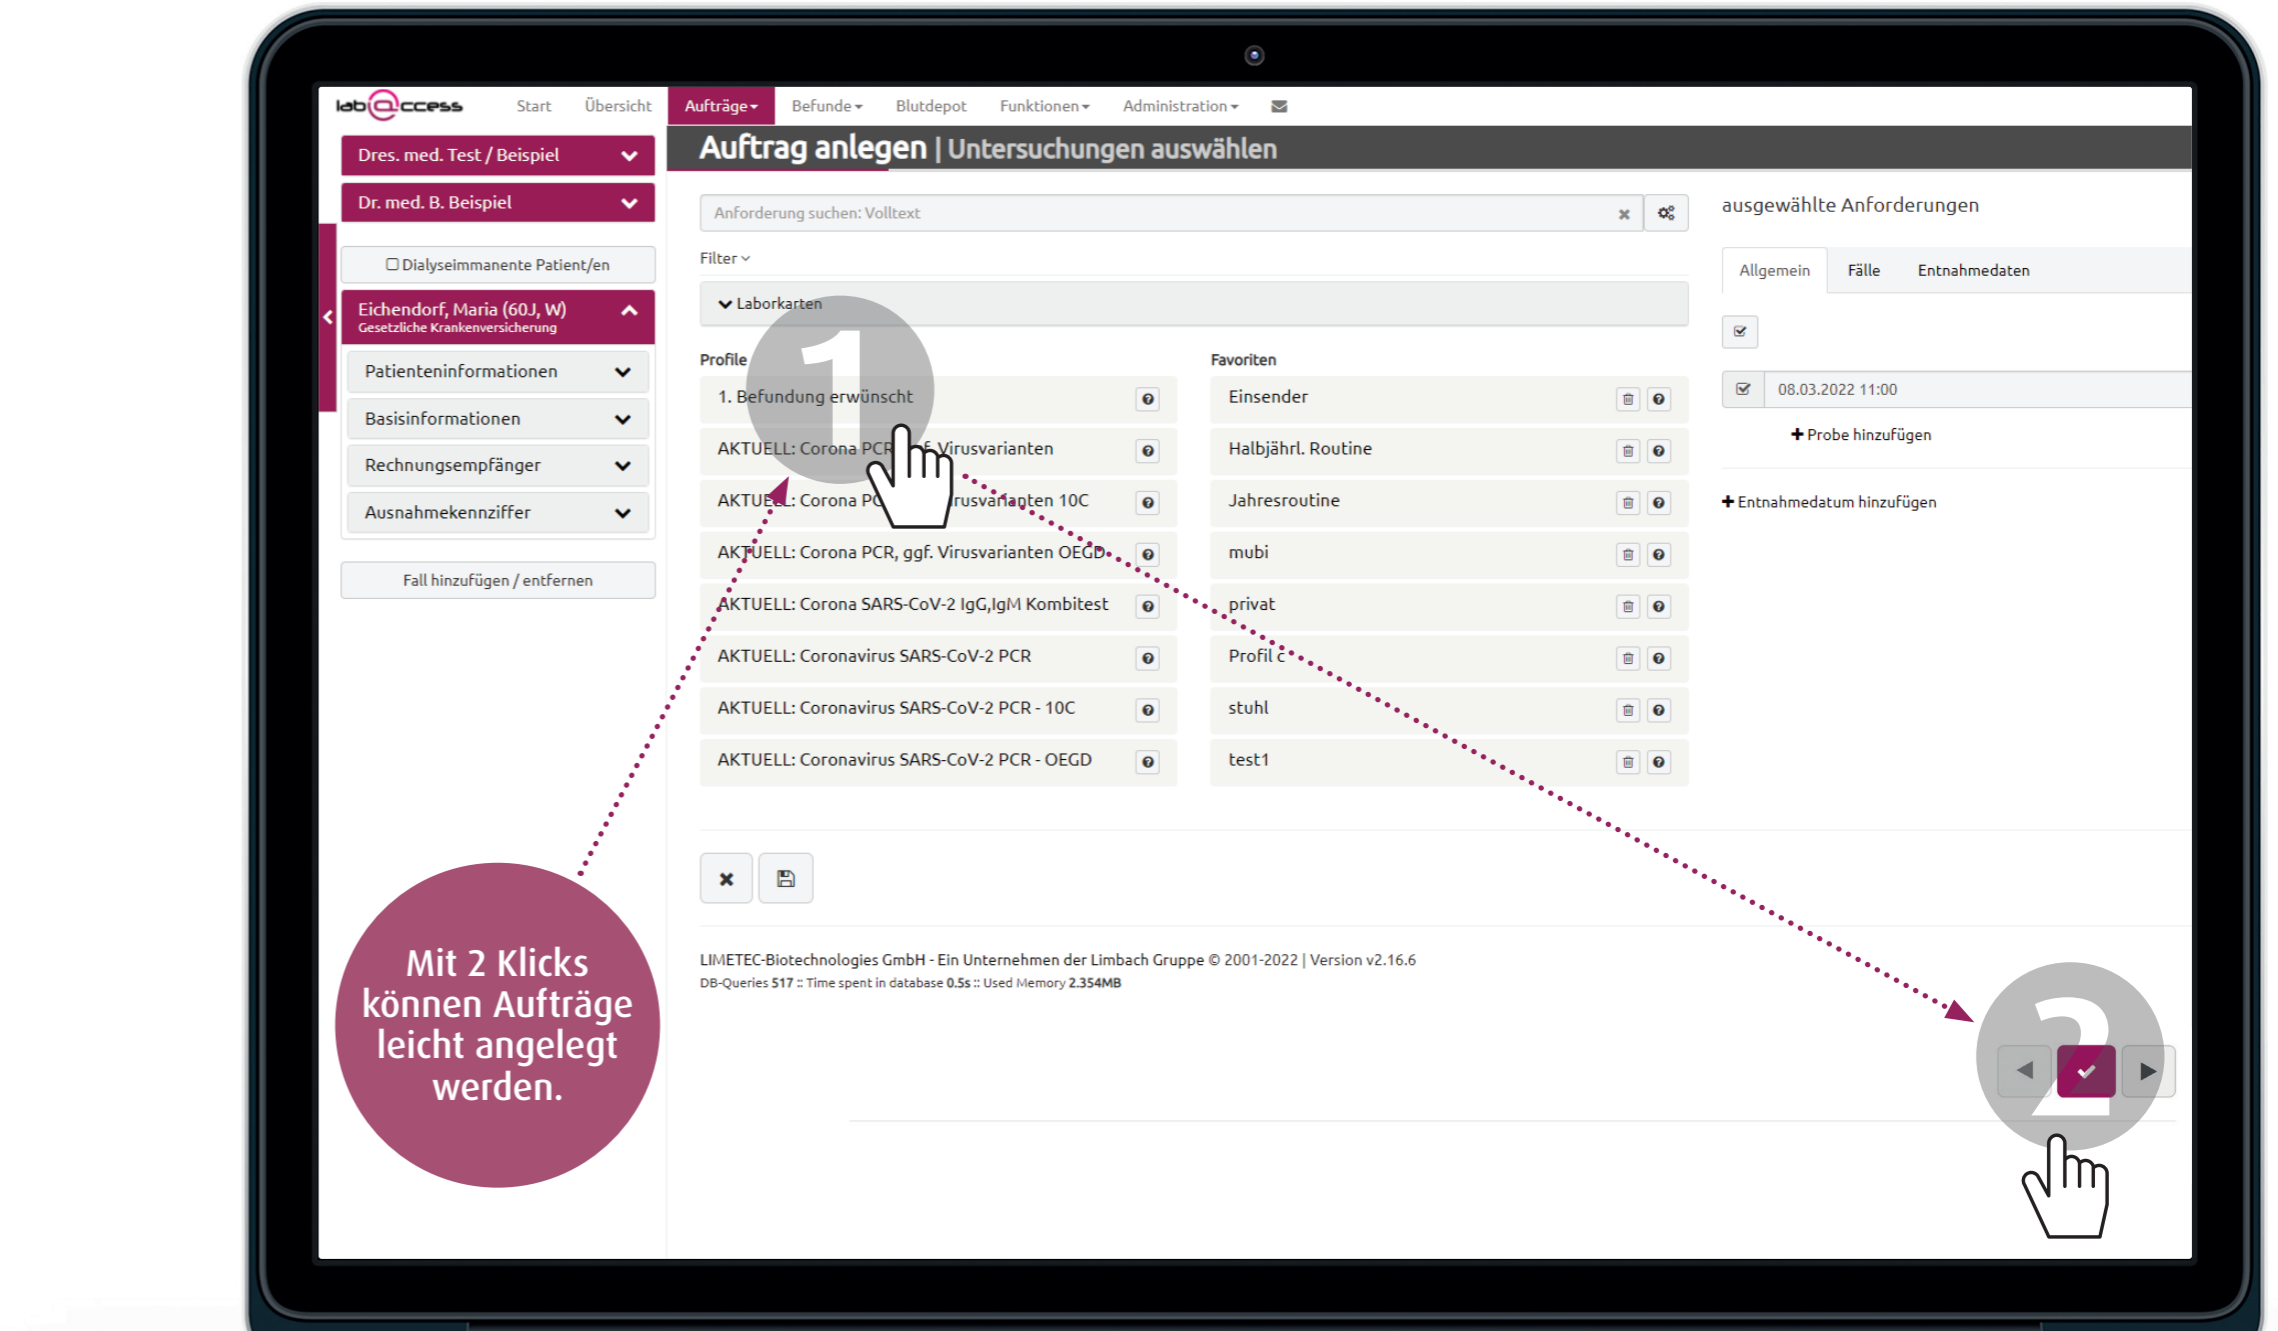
lab@ccess Start Übersicht Aufträge Befunde Blutdepot Funktionen Administration

Dres. med. Test / Beispiel

Dr. med. B. Beispiel

Dialyseimmanente Patient/en

Eichendorf, Maria (60J, W)
Gesetzliche Krankenversicherung

Patienteninformationen

Basisinformationen

Rechnungsempfänger

Ausnahmekennziffer

Fall hinzufügen / entfernen

Auftrag anlegen | Untersuchungen auswählen

Anforderung suchen: Volltext

Filter

Laborkarten

1

Profile

1. Befundung erwünscht

AKTUELL: Corona PCR, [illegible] Virusvarianten

AKTUELL: Corona PC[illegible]rusvarianten 10C

AKTUELL: Corona PCR, ggf. Virusvarianten OEGD

AKTUELL: Corona SARS-CoV-2 IgG,IgM Kombitest

AKTUELL: Coronavirus SARS-CoV-2 PCR

AKTUELL: Coronavirus SARS-CoV-2 PCR - 10C

AKTUELL: Coronavirus SARS-CoV-2 PCR - OEGD

Favoriten

Einsender

Halbjährl. Routine

Jahresroutine

mubi

privat

Profil c

stuhl

test1

ausgewählte Anforderungen

Allgemein Fälle Entnahmedaten

08.03.2022 11:00

Probe hinzufügen

Entnahmedatum hinzufügen

LIMETEC-Biotechnologies GmbH - Ein Unternehmen der Limbach Gruppe © 2001-2022 | Version v2.16.6
DB-Queries 517 :: Time spent in database 0.5s :: Used Memory 2.354MB

Mit 2 Klicks können Aufträge leicht angelegt werden.

2